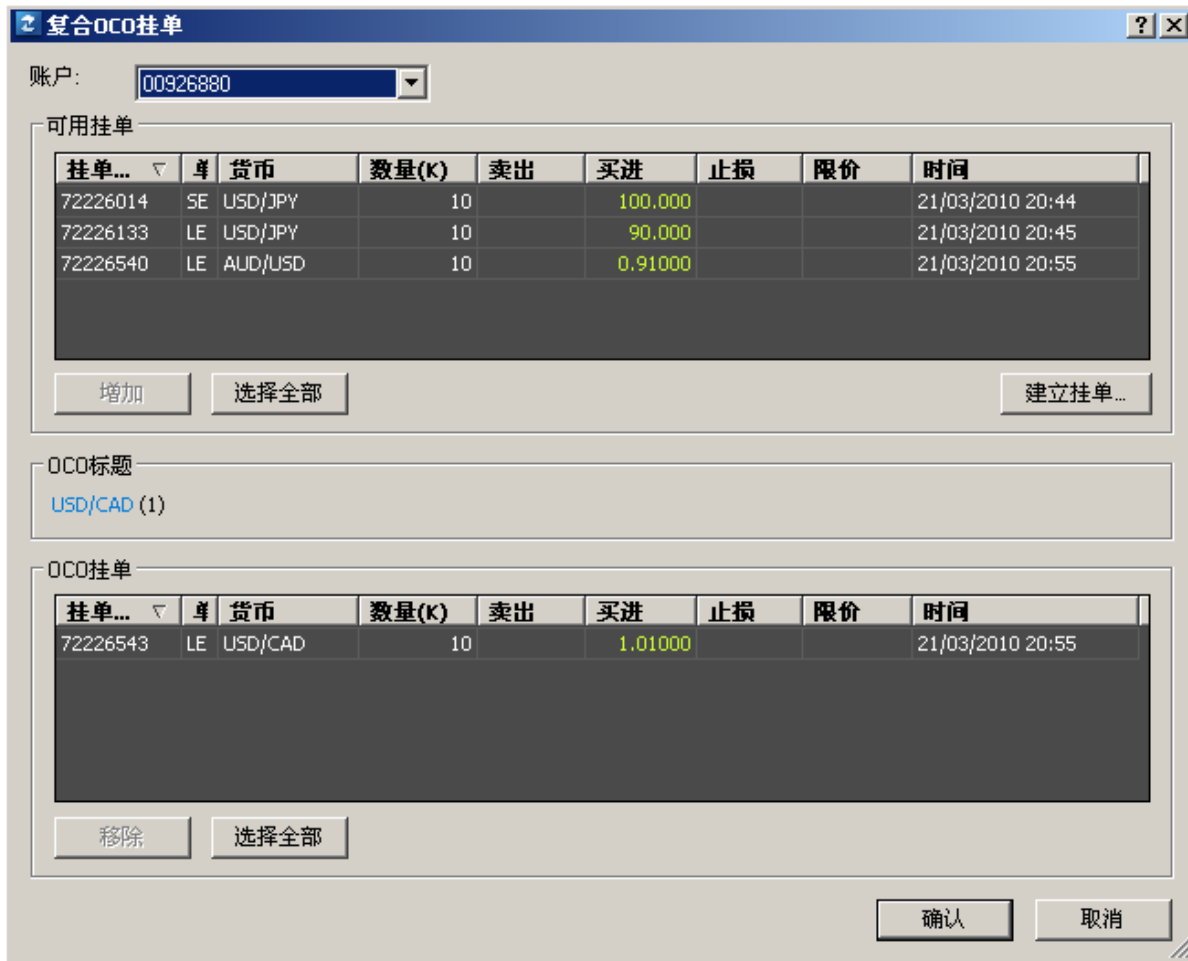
复合OCO挂单

账户: 00926880

可用挂单

| 挂单... | 单 | 货币 | 数量(K) | 卖出 | 买进 | 止损 | 限价 | 时间 |
|---|---|---|---|---|---|---|---|---|
| 72226014 | SE | USD/JPY | 10 | | 100.000 | | | 21/03/2010 20:44 |
| 72226133 | LE | USD/JPY | 10 | | 90.000 | | | 21/03/2010 20:45 |
| 72226540 | LE | AUD/USD | 10 | | 0.91000 | | | 21/03/2010 20:55 |

增加 选择全部 建立挂单...

OCO标题

USD/CAD (1)

OCO挂单

| 挂单... | 单 | 货币 | 数量(K) | 卖出 | 买进 | 止损 | 限价 | 时间 |
|---|---|---|---|---|---|---|---|---|
| 72226543 | LE | USD/CAD | 10 | | 1.01000 | | | 21/03/2010 20:55 |

移除 选择全部

确认 取消